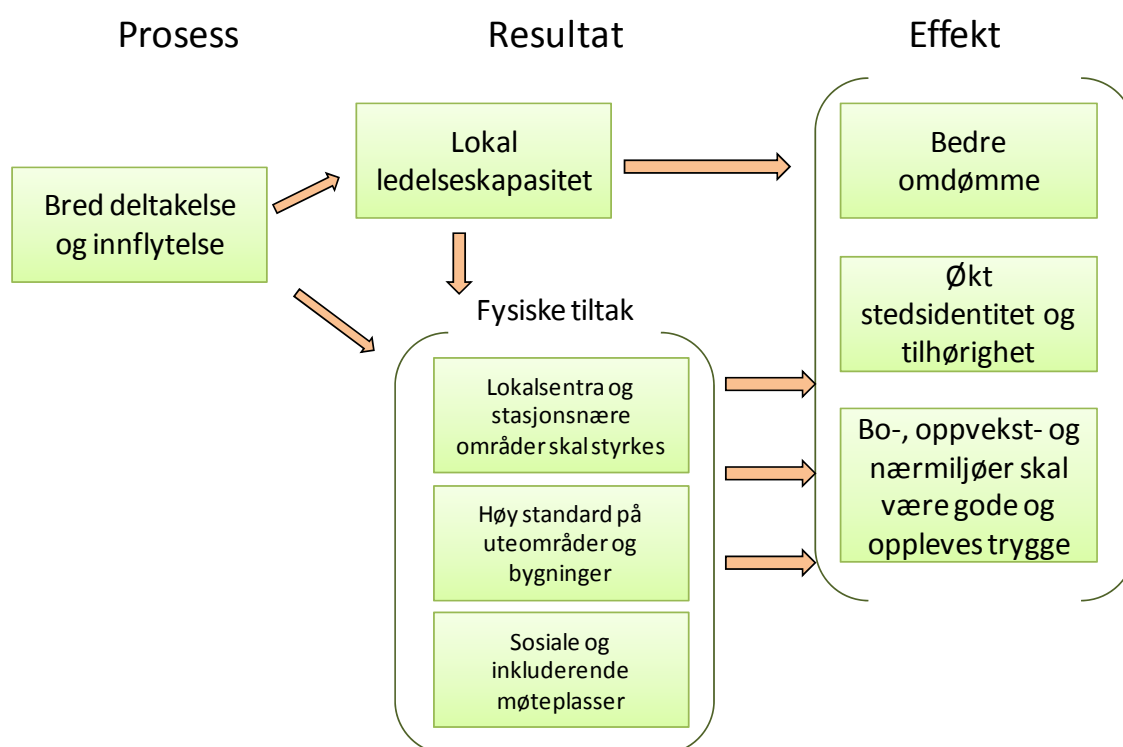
Prosess

Resultat

Effekt

Bred deltakelse og innflytelse

Lokal ledelseskapasitet

Fysiske tiltak

Lokalsentra og stasjonsnære områder skal styrkes

Høy standard på uteområder og bygninger

Sosiale og inkluderende møteplasser

Bedre omdømme

Økt stedsidentitet og tilhørighet

Bo-, oppvekst- og nærmiljøer skal være gode og oppleves trygge